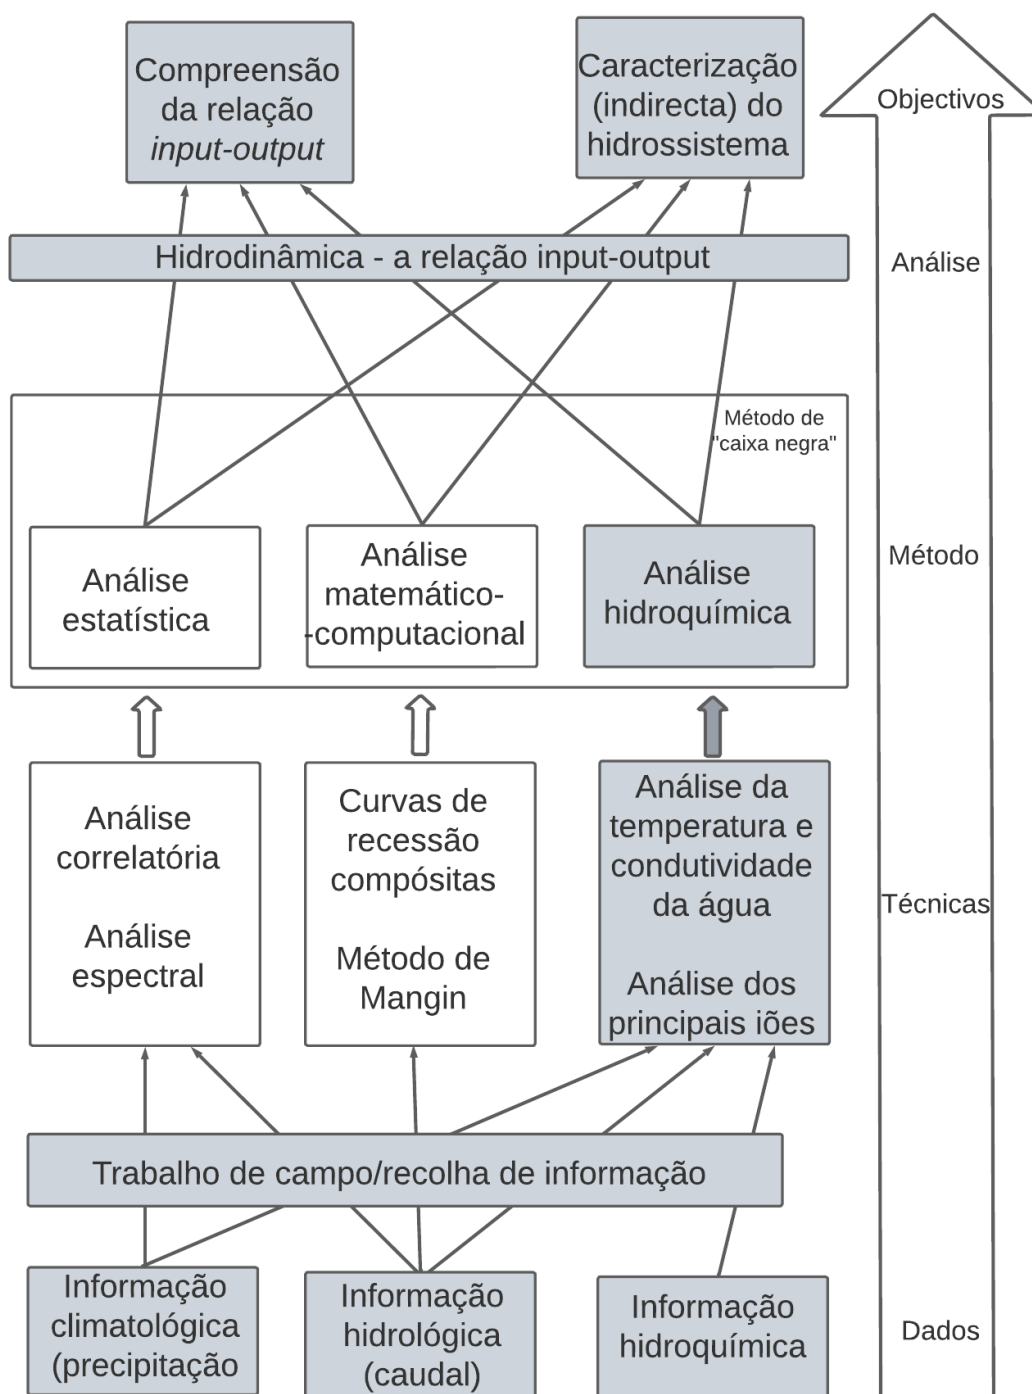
Compreensão da relação *input-output*

Caracterização (indirecta) do hidrossistema

Objectivos

Hidrodinâmica - a relação input-output

Análise

Método de "caixa negra"

Análise estatística

Análise matemático-computacional

Análise hidroquímica

Método

Análise correlatória

Análise espectral

Curvas de recessão compósitas

Método de Mangin

Análise da temperatura e condutividade da água

Análise dos principais iões

Técnicas

Trabalho de campo/recolha de informação

Informação climatológica (precipitação

Informação hidrológica (caudal)

Informação hidroquímica

Dados